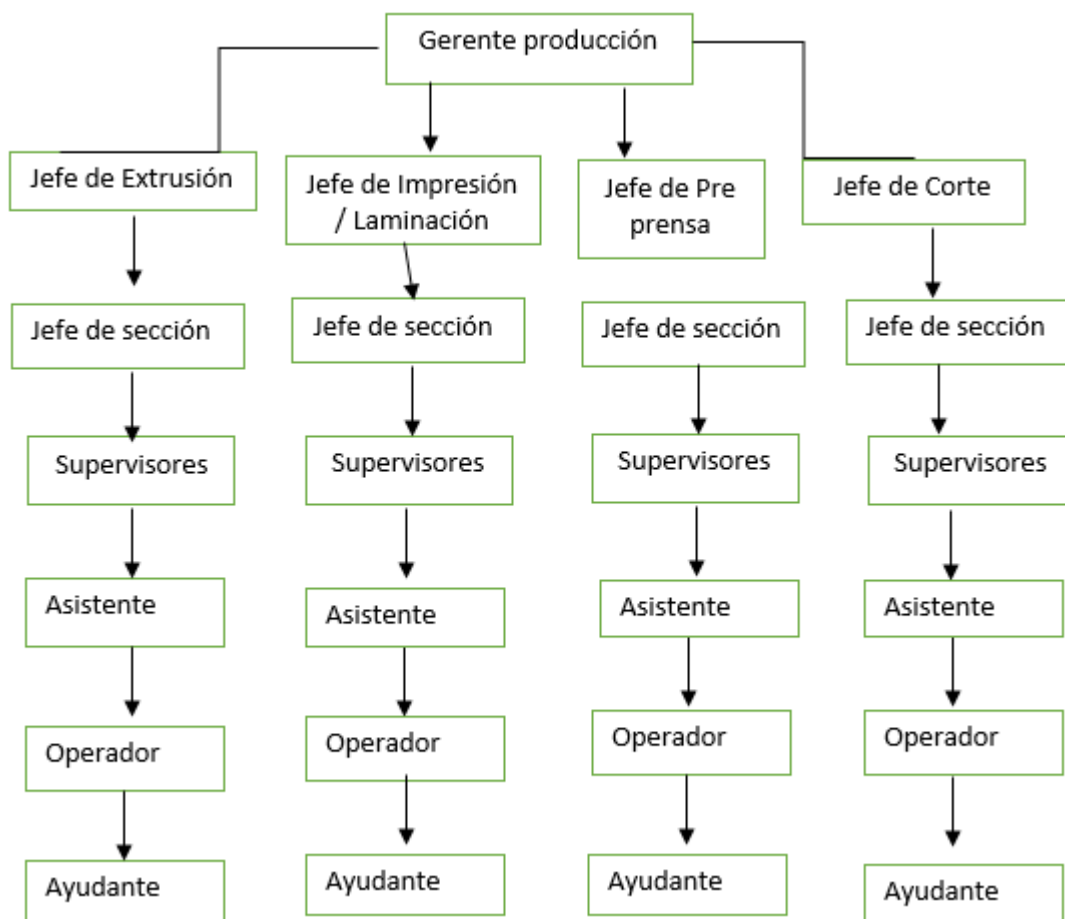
Gerente producción

Jefe de Extrusión

Jefe de sección

Supervisores

Asistente

Operador

Ayudante

Jefe de Impresión / Laminación

Jefe de sección

Supervisores

Asistente

Operador

Ayudante

Jefe de Pre prensa

Jefe de sección

Supervisores

Asistente

Operador

Ayudante

Jefe de Corte

Jefe de sección

Supervisores

Asistente

Operador

Ayudante